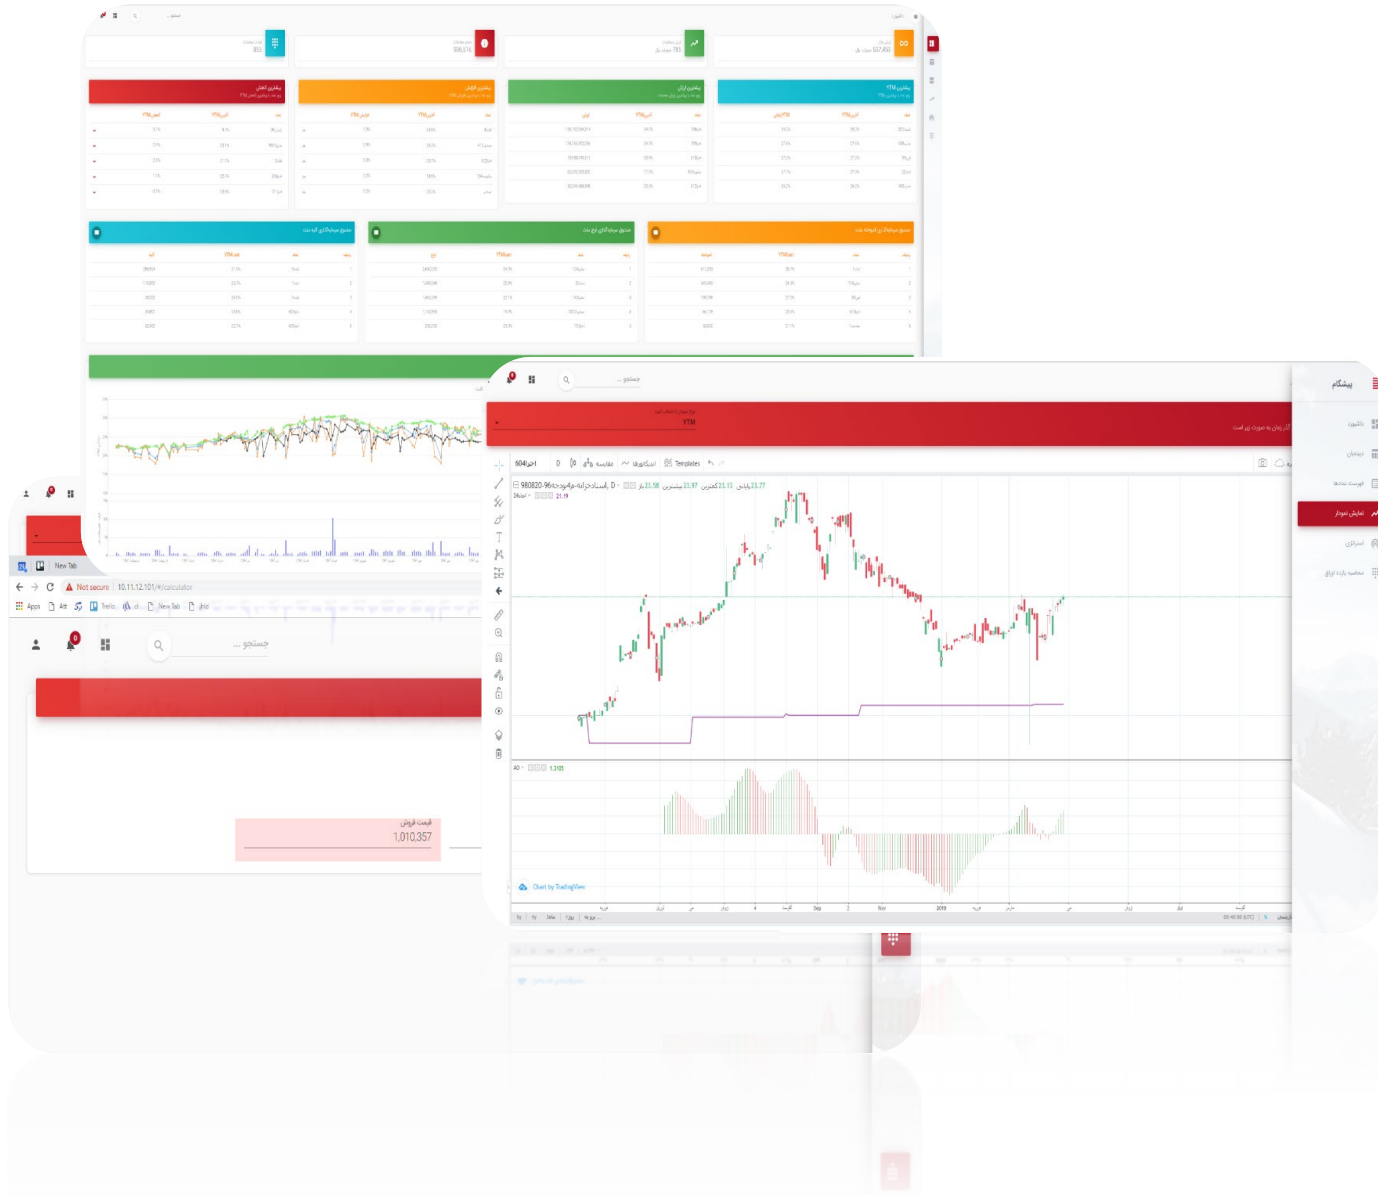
... جستجو

پیشگام

داشبورد

دیدبان

فهرست نمادها

نمایش نمودار

استراتژی

محاسبه بازده اوراق

YTM

604اخزا

D

مقایسه

اندیکاتورها

Templates

980820-96اسناد خزانه-م4بودجه - D

21.56

23.97

23.13

23.77

21.19

AO

1.3105

Chart by TradingView

2019

Sep

Nov

New Tab

Not secure

10.11.12.101/#/calculator

Apps

Trello

New Tab

... جستجو

0

قیمت فروش

1,010,357